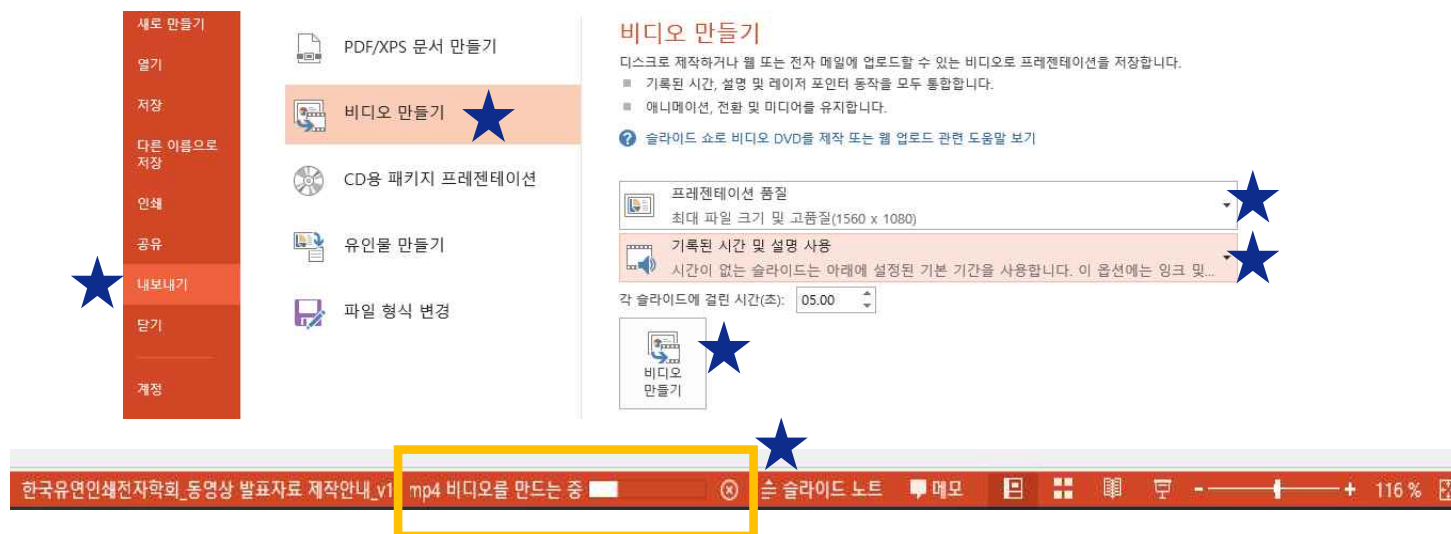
새로 만들기
열기
저장
다른 이름으로 저장
인쇄
공유
내보내기
닫기
계정

PDF/XPS 문서 만들기
비디오 만들기
CD용 패키지 프레젠테이션
유인물 만들기
파일 형식 변경

비디오 만들기
디스크로 제작하거나 웹 또는 전자 메일에 업로드할 수 있는 비디오로 프레젠테이션을 저장합니다.
■ 기록된 시간, 설명 및 레이저 포인터 동작을 모두 통합합니다.
■ 애니메이션, 전환 및 미디어를 유지합니다.
슬라이드 쇼로 비디오 DVD를 제작 또는 웹 업로드 관련 도움말 보기

프레젠테이션 품질
최대 파일 크기 및 고품질(1560 x 1080)
기록된 시간 및 설명 사용
시간이 없는 슬라이드는 아래에 설정된 기본 기간을 사용합니다. 이 옵션에는 잉크 및...
각 슬라이드에 걸린 시간(초): 05.00
비디오 만들기

한국유연인쇄전자학회_동영상 발표자료 제작안내_v1 mp4 비디오를 만드는 중 슬라이드 노트 메모 - + 116 %